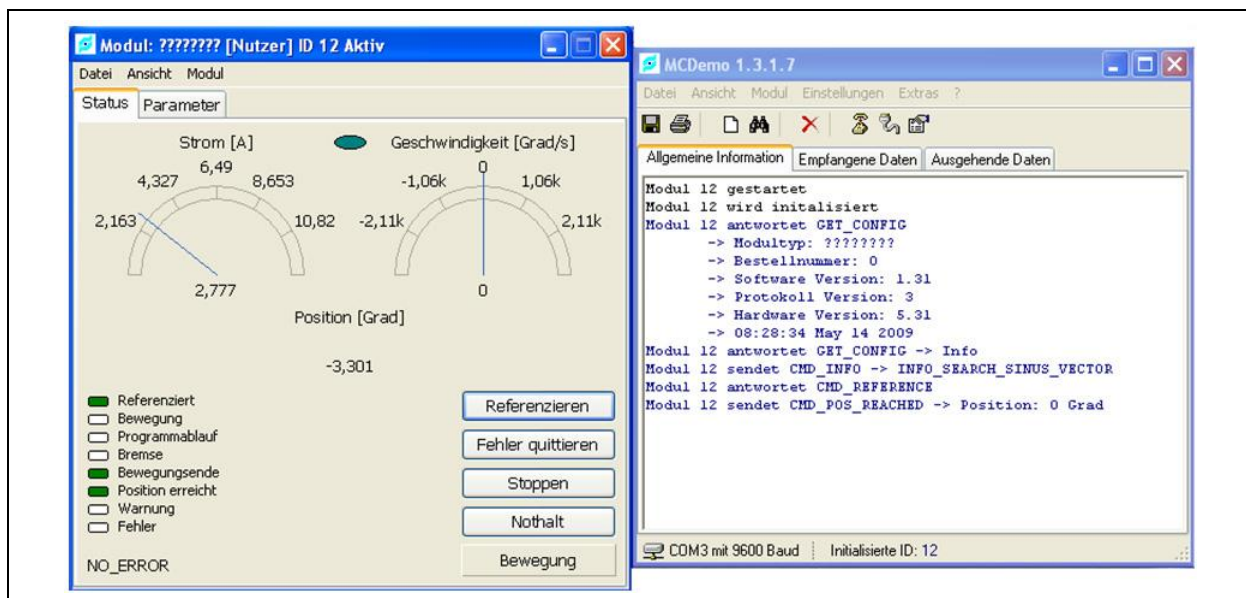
Modul: ???????? [Nutzer] ID 12 Aktiv

Datei Ansicht Modul

Status Parameter

Strom [A]

6,49
4,327 8,653
2,163 10,82
2,777

Geschwindigkeit [Grad/s]

0
-1,06k 1,06k
-2,11k 2,11k
0

Position [Grad]

-3,301

Referenziert
Bewegung
Programmablauf
Bremse
Bewegungsende
Position erreicht
Warnung
Fehler

Referenzieren
Fehler quittieren
Stoppen
Nothalt
Bewegung

NO_ERROR

MCDemo 1.3.1.7

Datei Ansicht Modul Einstellungen Extras ?

Allgemeine Information Empfangene Daten Ausgehende Daten

Modul 12 gestartet
Modul 12 wird initalisiert
Modul 12 antwortet GET_CONFIG
-> Modultyp: ????????
-> Bestellnummer: 0
-> Software Version: 1.31
-> Protokoll Version: 3
-> Hardware Version: 5.31
-> 08:28:34 May 14 2009
Modul 12 antwortet GET_CONFIG -> Info
Modul 12 sendet CMD_INFO -> INFO_SEARCH_SINUS_VECTOR
Modul 12 antwortet CMD_REFERENCE
Modul 12 sendet CMD_POS_REACHED -> Position: 0 Grad

COM3 mit 9600 Baud Initialisierte ID: 12